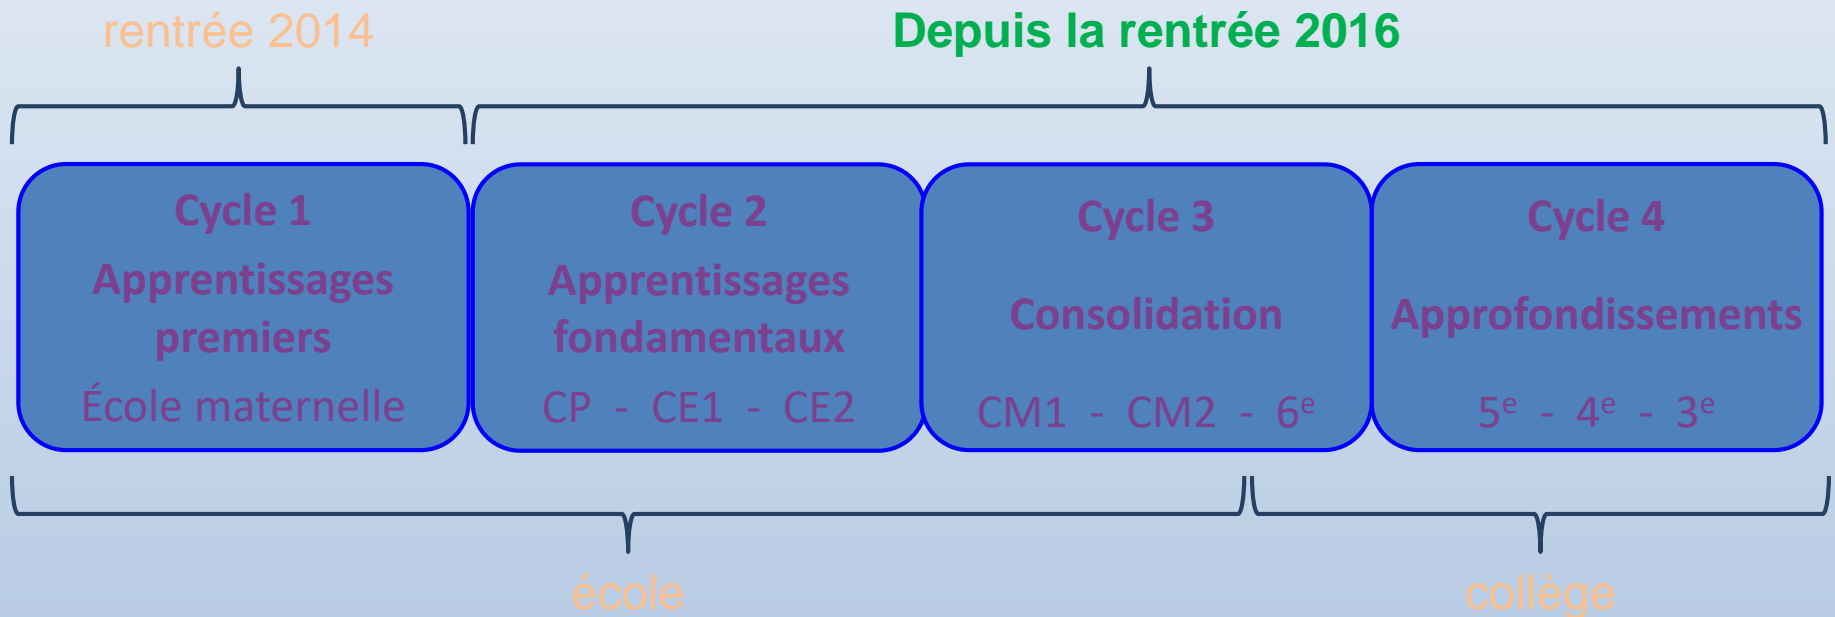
rentrée 2014

Depuis la rentrée 2016

Cycle 1
Apprentissages premiers
École maternelle

Cycle 2
Apprentissages fondamentaux
CP - CE1 - CE2

Cycle 3
Consolidation
CM1 - CM2 - 6$^{e}$

Cycle 4
Approfondissements
5$^{e}$ - 4$^{e}$ - 3$^{e}$

école

collège